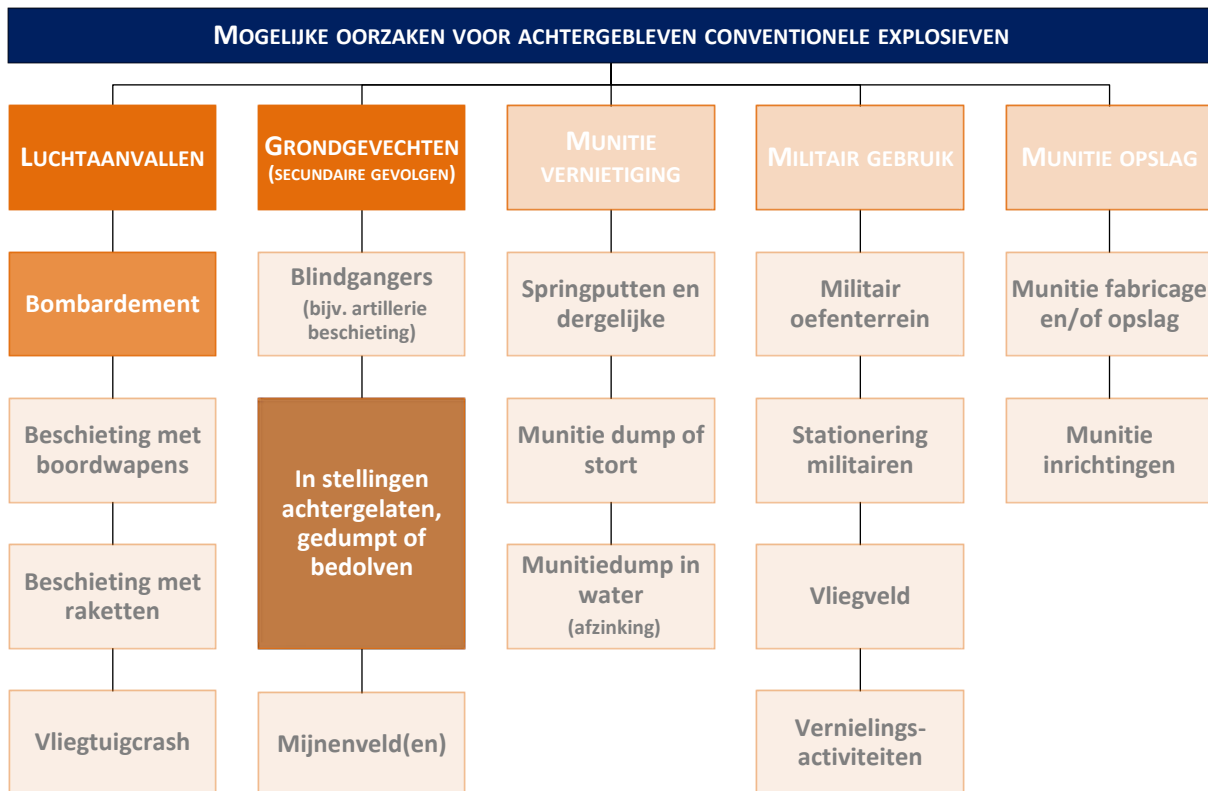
MOGELIJKE OORZAKEN VOOR ACHTERGEBLEVEN CONVENTIONELE EXPLOSIEVEN

LUCHTAANVALLEN

Bombardement

Beschieting met boordwapens

Beschieting met raketten

Vliegtuigcrash

GRONDGEVECHTEN (SECUNDAIRE GEVOLGEN)

Blindgangers (bijv. artillerie beschieting)

In stellingen achtergelaten, gedumpt of bedolven

Mijnenveld(en)

MUNITIE VERNIETIGING

Springputten en dergelijke

Munitie dump of stort

Munitiedump in water (afzinking)

MILITAIR GEBRUIK

Militair oefenterrein

Stationering militairen

Vliegveld

Vernielingsactiviteiten

MUNITIE OPSLAG

Munitie fabricage en/of opslag

Munitie inrichtingen